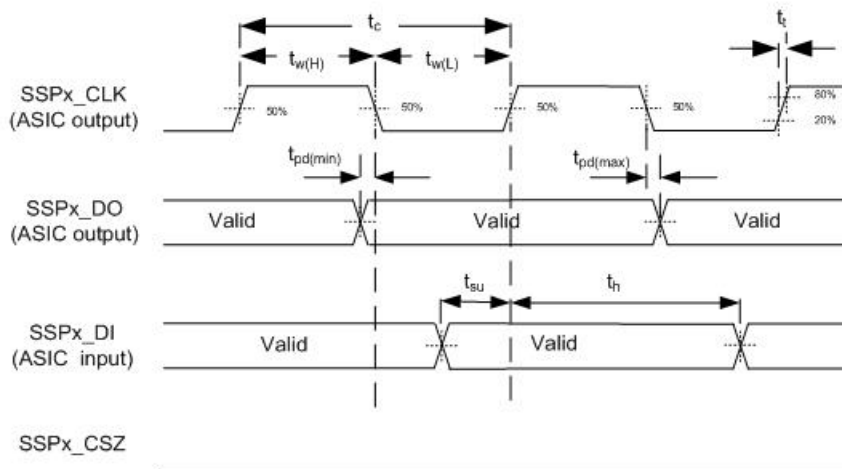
$t_c$

$t_{w(H)}$

$t_{w(L)}$

$t_t$

SSPx_CLK (ASIC output)

50%

50%

50%

50%

80%

20%

$t_{pd(min)}$

$t_{pd(max)}$

SSPx_DO (ASIC output)

Valid

Valid

Valid

$t_{su}$

$t_h$

SSPx_DI (ASIC input)

Valid

Valid

SSPx_CSZ